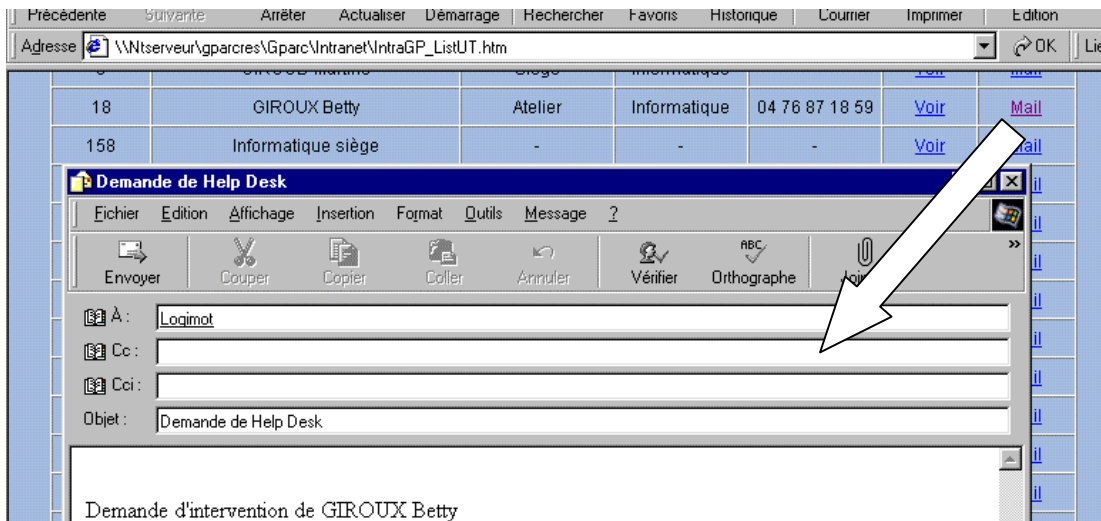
Précédente | Suivante | Arrêter | Actualiser | Démarrage | Rechercher | Favoris | Historique | Courrier | Imprimer | Edition

Adresse \\Ntserveur\gparcres\Gparc\Intranet\IntraGP_ListUT.htm ⟳OK | Lie

| 18 | GIROUX Betty | Atelier | Informatique | 04 76 87 18 59 | Voir | Mail |
|---|---|---|---|---|---|---|
| 158 | Informatique siège | - | - | - | Voir | Mail |

Demande de Help Desk

Fichier Edition Affichage Insertion Format Outils Message ?

Envoyer | Couper | Copier | Coller | Annuler | Vérifier | Orthographe | Join

À : Logimot
Cc :
Cci :
Objet : Demande de Help Desk

Demande d'intervention de GIROUX Betty